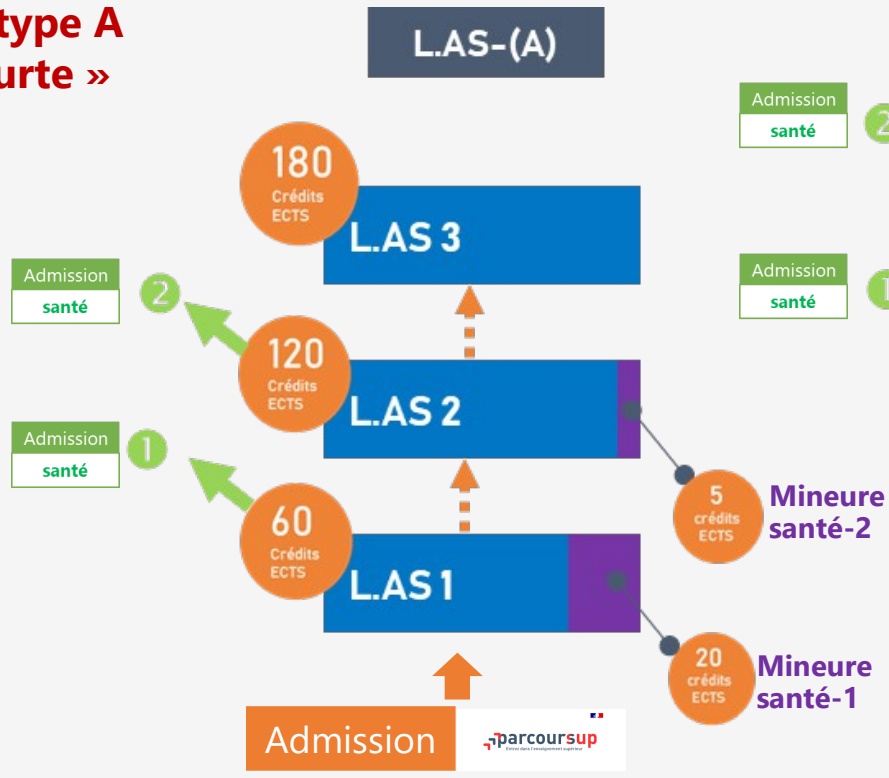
type A
urte »

L.AS-(A)

Admission
santé
2

Admission
santé
1

180
Crédits
ECTS
L.AS 3

Admission
santé
2

120
Crédits
ECTS
L.AS 2

Admission
santé
1

60
Crédits
ECTS
L.AS 1

5
crédits
ECTS
Mineure santé-2

20
crédits
ECTS
Mineure santé-1

Admission
parcoursup
Entrez dans l'enseignement supérieur